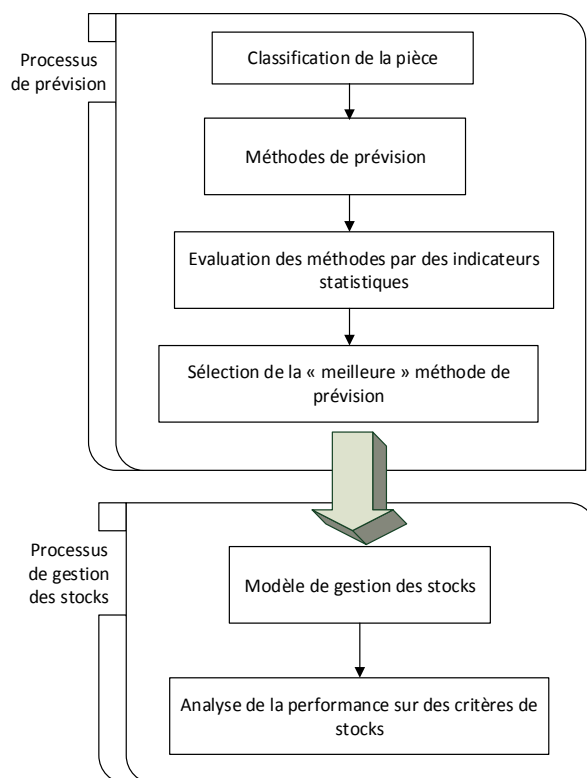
Processus de prévision

Classification de la pièce

Méthodes de prévision

Evaluation des méthodes par des indicateurs statistiques

Sélection de la « meilleure » méthode de prévision

Processus de gestion des stocks

Modèle de gestion des stocks

Analyse de la performance sur des critères de stocks